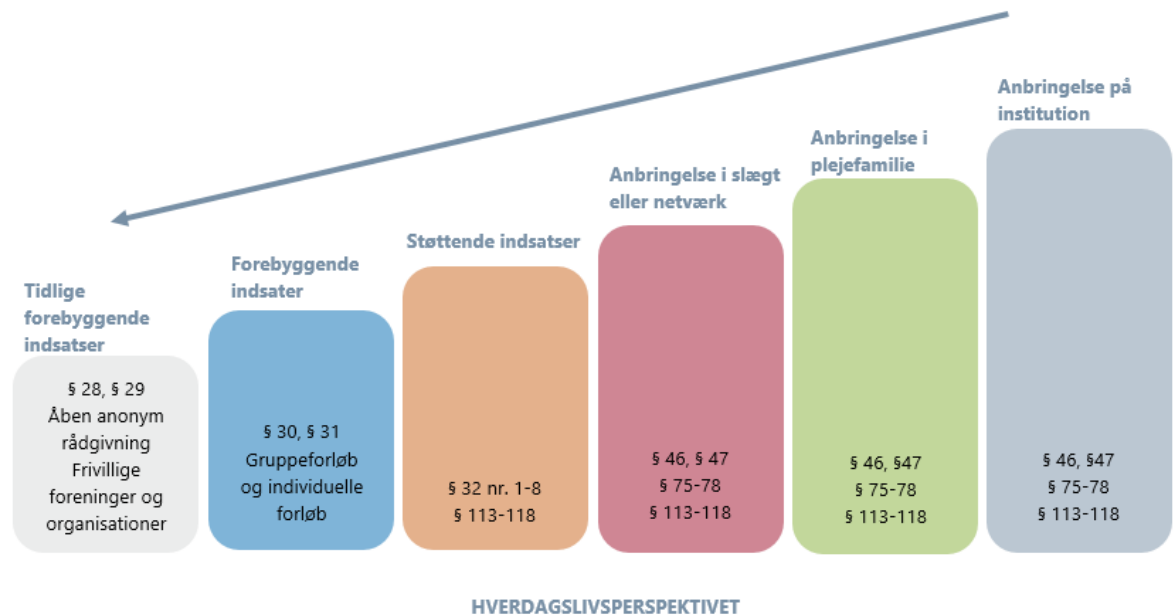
Tidlige forebyggende indsatser

§ 28, § 29
Åben anonym rådgivning
Frivillige foreninger og organisationer

Forebyggende indsater

§ 30, § 31
Gruppeforløb og individuelle forløb

Støttende indsatser

§ 32 nr. 1-8
§ 113-118

Anbringelse i slægt eller netværk

§ 46, § 47
§ 75-78
§ 113-118

Anbringelse i plejefamilie

§ 46, §47
§ 75-78
§ 113-118

Anbringelse på institution

§ 46, §47
§ 75-78
§ 113-118

HVERDAGSLIVSPERSPEKTIVET